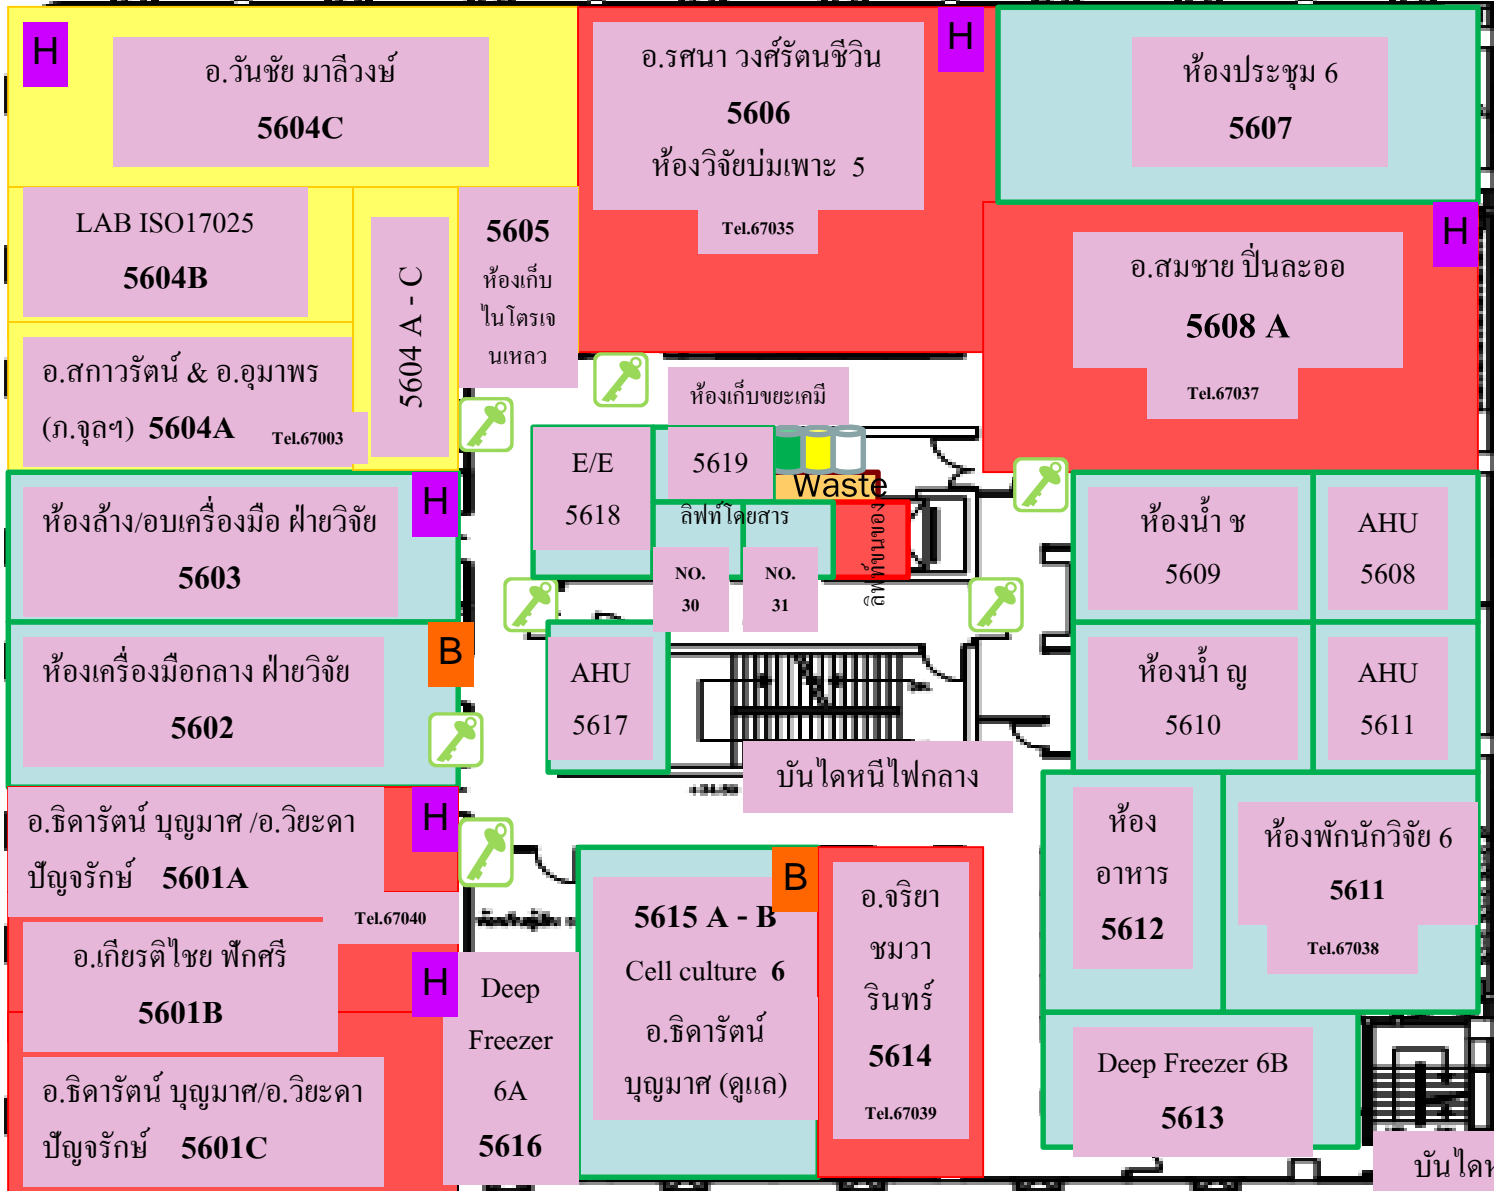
H
อ.วันชัย มาลีวงษ์
5604C

อ.รศนา วงศ์รัตนชีวิน
5606
ห้องวิจัยบ่มเพาะ 5
Tel.67035

H

ห้องประชุม 6
5607

LAB ISO17025
5604B

5604 A - C

5605
ห้องเก็บไนโตรเจนเหลว

H
อ.สมชาย ปิ่นละออ
5608 A
Tel.67037

อ.สกาวรัตน์ & อ.อุมาพร (ภ.จุลฯ) 5604A
Tel.67003

ห้องเก็บขยะเคมี

E/E
5618

5619

Waste

ลิฟท์โดยสาร

ลิฟท์ขนของ

NO. 30

NO. 31

H
ห้องล้าง/อบเครื่องมือ ฝ่ายวิจัย
5603

ห้องน้ำ ช
5609

AHU
5608

B
ห้องเครื่องมือกลาง ฝ่ายวิจัย
5602

AHU
5617

ห้องน้ำ ญ
5610

AHU
5611

บันไดหนีไฟกลาง

H
อ.ธิดารัตน์ บุญมาศ /อ.วิยะดา ปัญจรักษ์ 5601A
Tel.67040

ห้อง
อาหาร
5612

ห้องพักนักวิจัย 6
5611
Tel.67038

B
5615 A - B
Cell culture 6
อ.ธิดารัตน์ บุญมาศ (ดูแล)

อ.จริยา ชมวารินทร์
5614
Tel.67039

อ.เกียรติไชย ฟักศรี
5601B

H
Deep Freezer 6A
5616

อ.ธิดารัตน์ บุญมาศ/อ.วิยะดา ปัญจรักษ์ 5601C

Deep Freezer 6B
5613

บันได